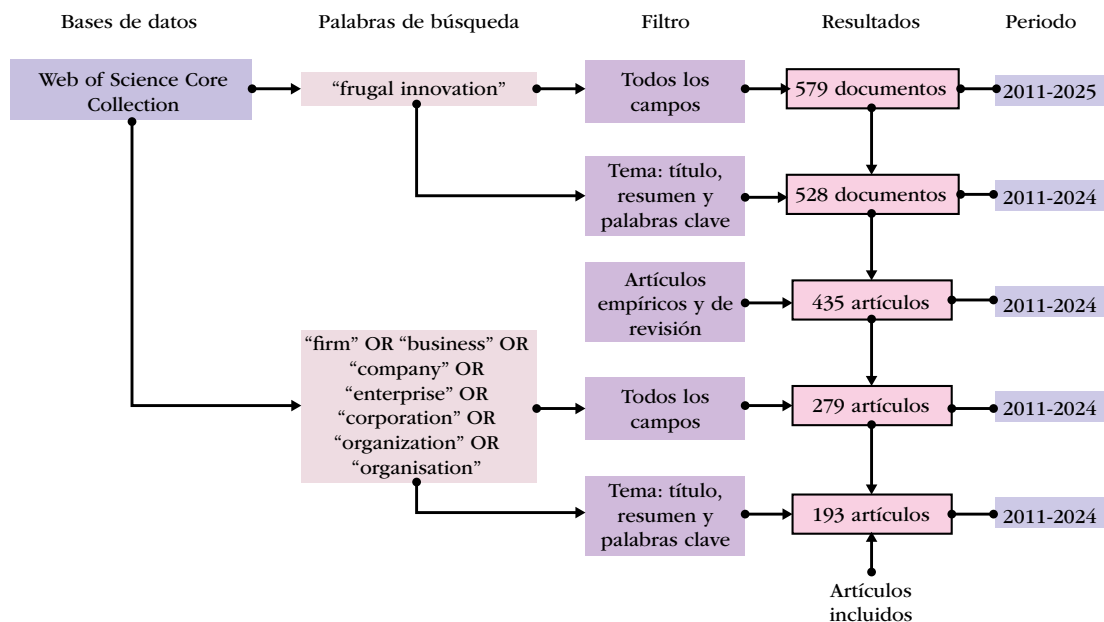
Bases de datos

Palabras de búsqueda

Filtro

Resultados

Periodo

Web of Science Core Collection

“frugal innovation”

Todos los campos

579 documentos

2011-2025

Tema: título, resumen y palabras clave

528 documentos

2011-2024

Artículos empíricos y de revisión

435 artículos

2011-2024

“firm” OR “business” OR “company” OR “enterprise” OR “corporation” OR “organization” OR “organisation”

Todos los campos

279 artículos

2011-2024

Tema: título, resumen y palabras clave

193 artículos

2011-2024

Artículos incluidos